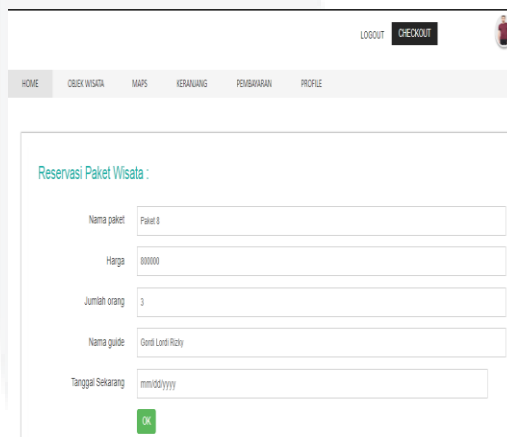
LOGOUT CHECKOUT

HOME OBJEK WISATA MAPS KERANJANG PEMBAYARAN PROFILE

Reservasi Paket Wisata :

Nama paket Paket 8

Harga 800000

Jumlah orang 3

Nama guide Gordi Lordi Rizky

Tanggal Sekarang mm/dd/yyyy

OK